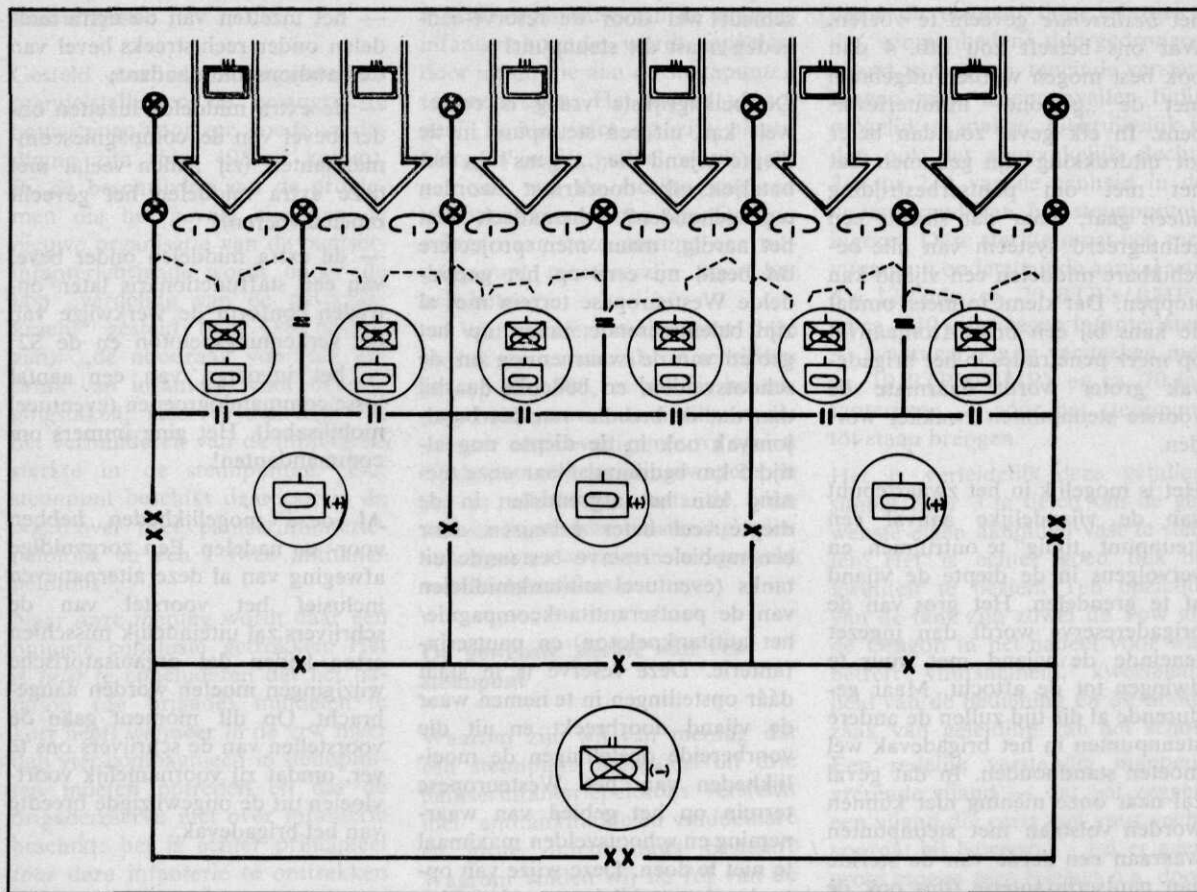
het beddewerk geweest te worden, was onze bezetting niet ... ook best mogen ... de ... In ... het ... een ... zullen ... de ... ingegreep system ... achterste ... stoppen ... de ... de ... groot ... operatie ...

schuift wel door ... ondeg ... het ...

Op ... kan ... hanteerbaar ... het mardig ... Dit ... welke ... tijd ... geheel ... schaduw ... hoef ... tijd ... door ... Zoals ... van de pantserinfanteriecompagnie ... tankerfamilie. Deze reserve is ... daar opstellingen in te nemen waar de vijand doorbreekt en uit die ... terrein op het gebied van waarneming en schootsvelden maximaal ... ter ... van ...

– het inzetten van de ... deling ... onder ... van ... eventuele ... de ... van ... moeten ... in ... op ... aanval ...

Alle ... voor ... afweging van al deze ... inclusief het voorstel van de schrijvers ... alvast ... gebracht. Op dit moment gaat ... voorstellen van de schrijvers ... ver, omdat zij voornamelijk ... doelen uit de ... van het brigadevak.

Het is mogelijk in het ... van de ... doorbraak ... verbolgens in de diepte de vijand ... te brengen. Het gros van de brigadereserve wordt ... de vijand ... tot ... Maar ... al dit tijd zullen de andere ... in het brigadevak wel moeten ... In dat geval ... onze ... niet kunnen worden ... met steunpunten waaraan een ... Van de ...